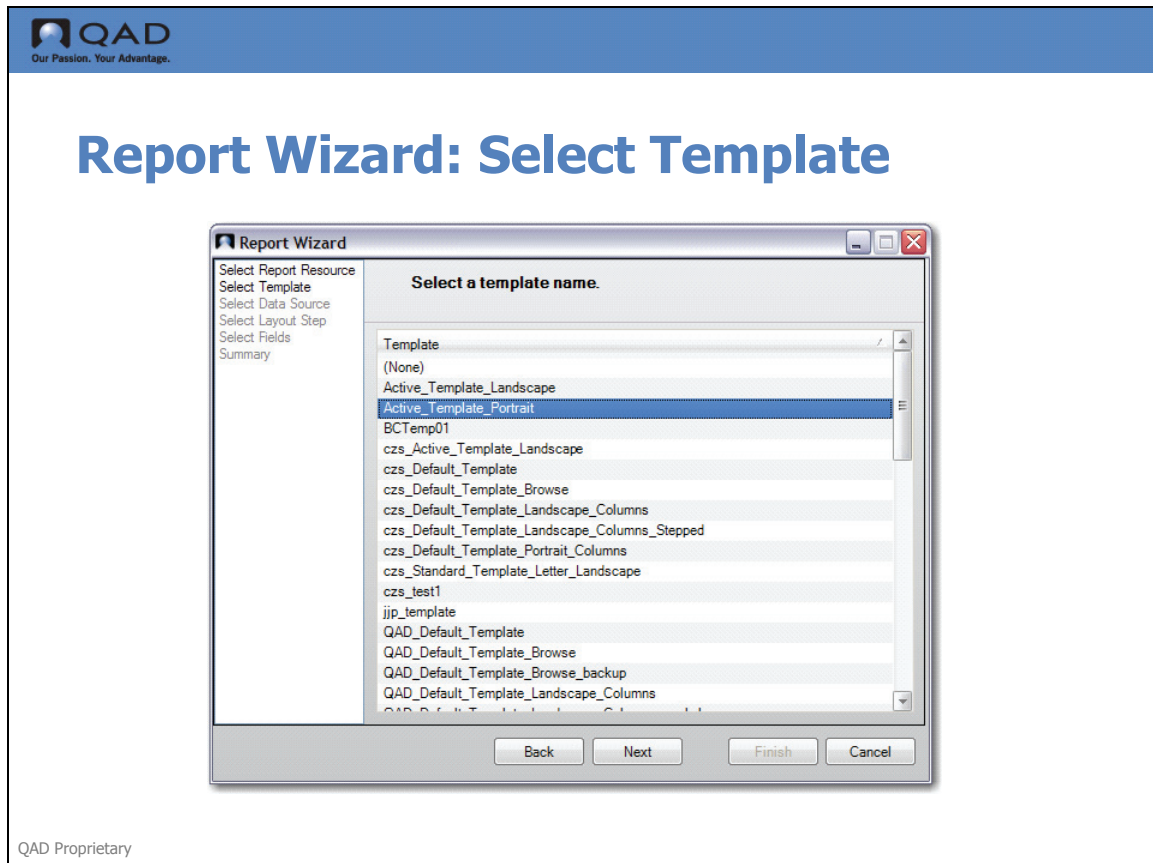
QAD
Our Passion. Your Advantage.

Report Wizard: Select Template

Report Wizard

Select Report Resource
Select Template
Select Data Source
Select Layout Step
Select Fields
Summary

Select a template name.

| Template |
|---|
| (None) |
| Active_Template_Landscape |
| Active_Template_Portrait |
| BCTemp01 |
| czs_Active_Template_Landscape |
| czs_Default_Template |
| czs_Default_Template_Browse |
| czs_Default_Template_Landscape_Columns |
| czs_Default_Template_Landscape_Columns_Stepped |
| czs_Default_Template_Portrait_Columns |
| czs_Standard_Template_Letter_Landscape |
| czs_test1 |
| jjp_template |
| QAD_Default_Template |
| QAD_Default_Template_Browse |
| QAD_Default_Template_Browse_backup |
| QAD_Default_Template_Landscape_Columns |
| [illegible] |

Back Next Finish Cancel

QAD Proprietary